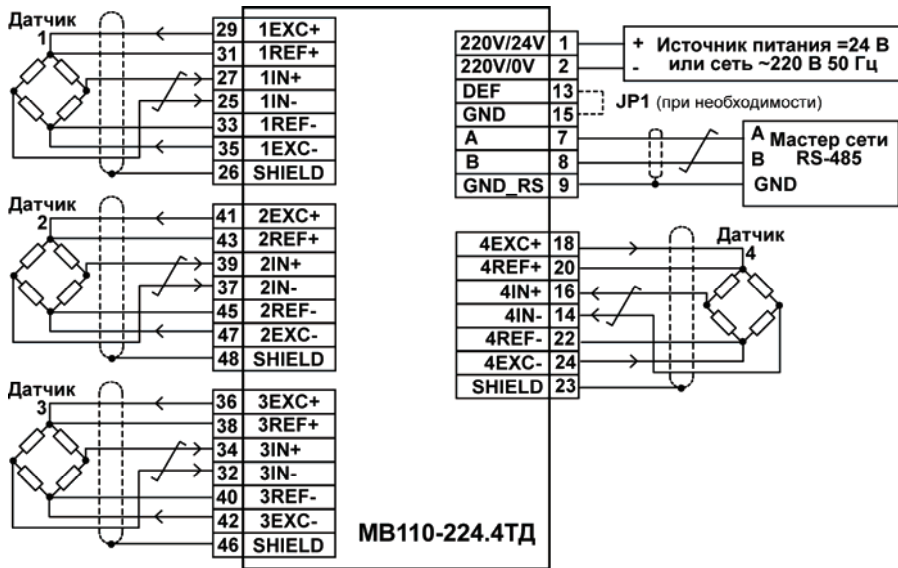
Датчик 1

| 29 | 1EXC+ |
|---|---|
| 31 | 1REF+ |
| 27 | 1IN+ |
| 25 | 1IN- |
| 33 | 1REF- |
| 35 | 1EXC- |
| 26 | SHIELD |

Датчик 2

| 41 | 2EXC+ |
|---|---|
| 43 | 2REF+ |
| 39 | 2IN+ |
| 37 | 2IN- |
| 45 | 2REF- |
| 47 | 2EXC- |
| 48 | SHIELD |

Датчик 3

| 36 | 3EXC+ |
|---|---|
| 38 | 3REF+ |
| 34 | 3IN+ |
| 32 | 3IN- |
| 40 | 3REF- |
| 42 | 3EXC- |
| 46 | SHIELD |

| 220V/24V | 1 |
|---|---|
| 220V/0V | 2 |
| DEF | 13 |
| GND | 15 |
| A | 7 |
| B | 8 |
| GND_RS | 9 |

+ Источник питания =24 В
- или сеть ~220 В 50 Гц

JP1 (при необходимости)

A Мастер сети
B RS-485
GND

| 4EXC+ | 18 |
|---|---|
| 4REF+ | 20 |
| 4IN+ | 16 |
| 4IN- | 14 |
| 4REF- | 22 |
| 4EXC- | 24 |
| SHIELD | 23 |

Датчик 4

МВ110-224.4ТД